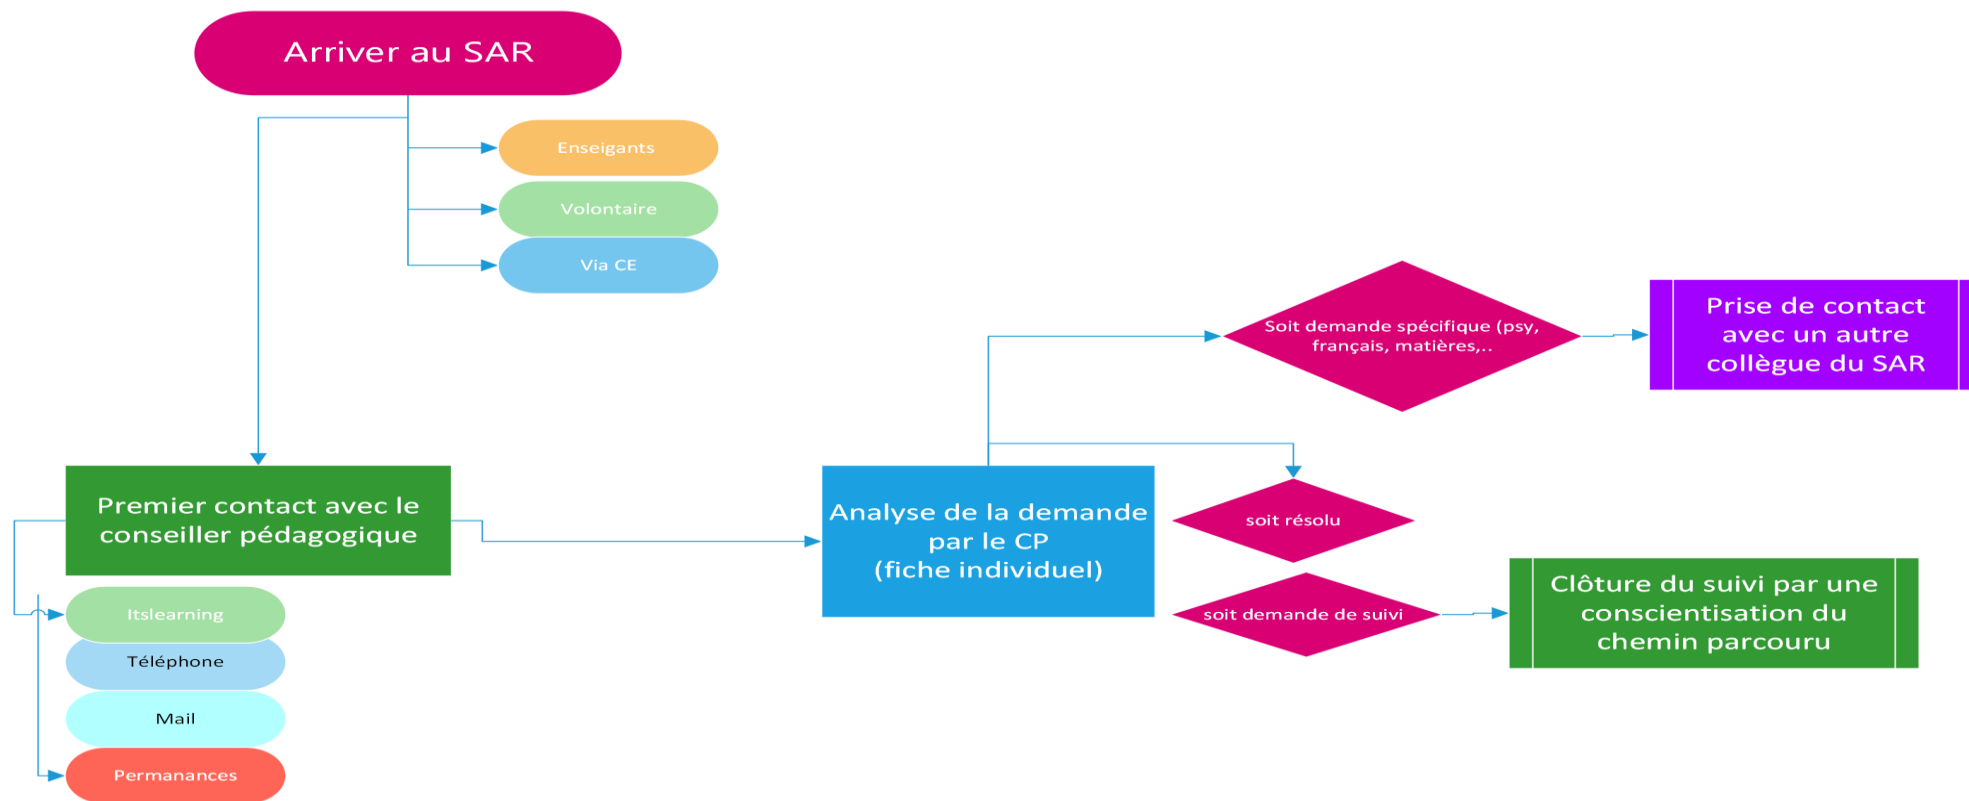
Arriver au SAR

Enseigants

Volontaire

Via CE

Premier contact avec le conseiller pédagogique

Itslearning

Téléphone

Mail

Permanances

Analyse de la demande par le CP (fiche individuel)

Soit demande spécifique (psy, français, matières,..

Prise de contact avec un autre collègue du SAR

soit résolu

soit demande de suivi

Clôture du suivi par une conscientisation du chemin parcouru